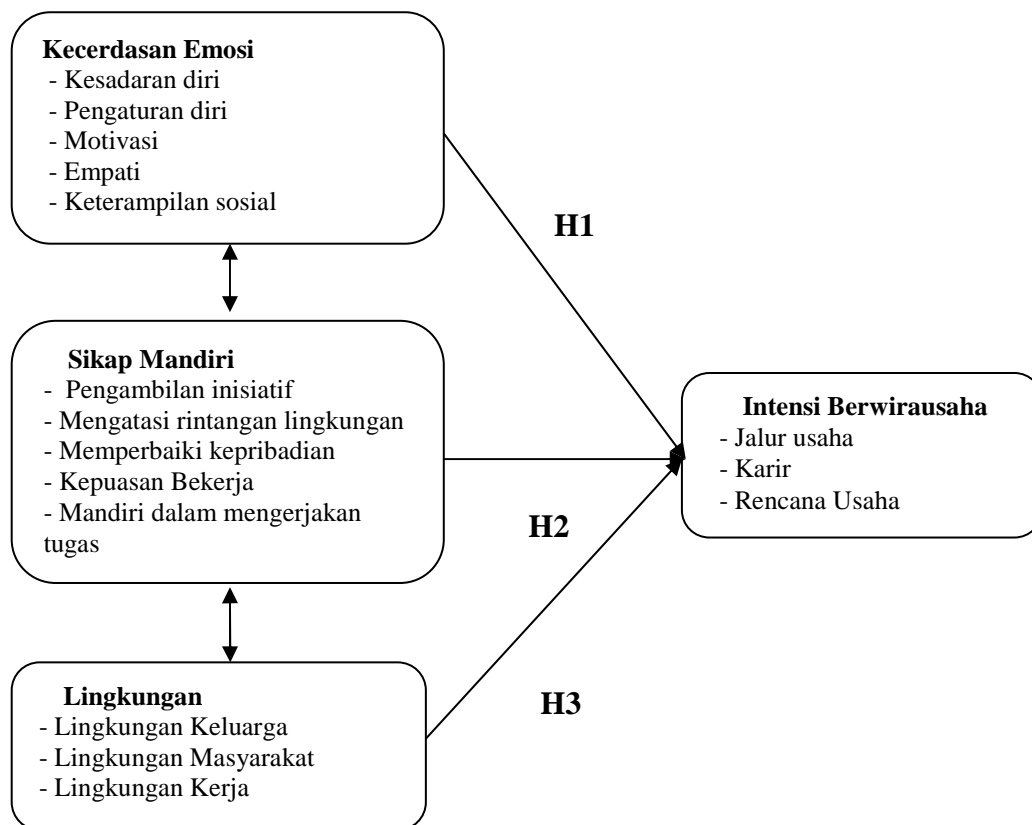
**Kecerdasan Emosi**
- Kesadaran diri
- Pengaturan diri
- Motivasi
- Empati
- Keterampilan sosial

H1

**Sikap Mandiri**
- Pengambilan inisiatif
- Mengatasi rintangan lingkungan
- Memperbaiki kepribadian
- Kepuasan Bekerja
- Mandiri dalam mengerjakan tugas

**Intensi Berwirausaha**
- Jalur usaha
- Karir
- Rencana Usaha

H2

**Lingkungan**
- Lingkungan Keluarga
- Lingkungan Masyarakat
- Lingkungan Kerja

H3